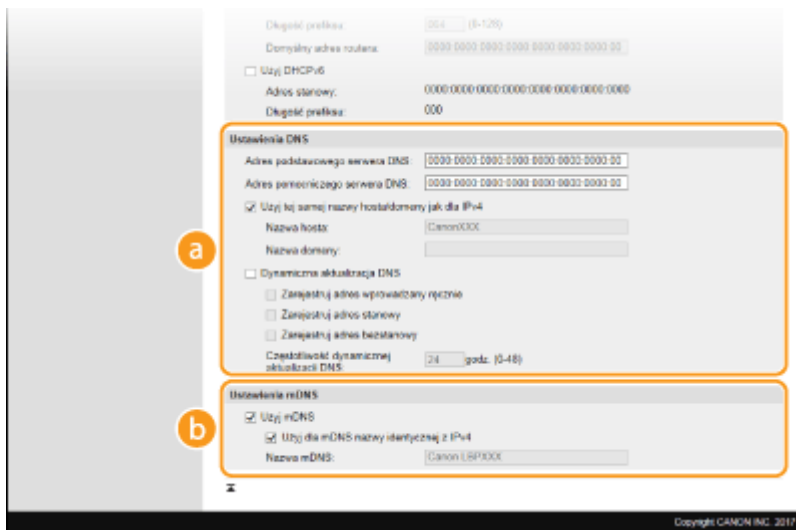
Długość prefiksu: 064 (0-128)

Domyślny adres routera: 0000:0000:0000:0000:0000:0000:0000:00

Użyj DHCPv6

Adres stanowy: 0000:0000:0000:0000:0000:0000:0000:0000

Długość prefiksu: 000

Ustawienia DNS

Adres podstawowego serwera DNS: 0000:0000:0000:0000:0000:0000:0000:00

Adres pomocniczego serwera DNS: 0000:0000:0000:0000:0000:0000:0000:00

Użyj tej samej nazwy hosta/domeny jak dla IPv4

Nazwa hosta: CanonXXX

Nazwa domeny:

Dynamiczna aktualizacja DNS

Zarejestruj adres wprowadzany ręcznie

Zarejestruj adres stanowy

Zarejestruj adres bezstanowy

Częstotliwość dynamicznej aktualizacji DNS: 24 godz. (0-48)

a

Ustawienia mDNS

Użyj mDNS

Użyj dla mDNS nazwy identycznej z IPv4

Nazwa mDNS: Canon LBPXXX

b

Copyright CANON INC. 2017